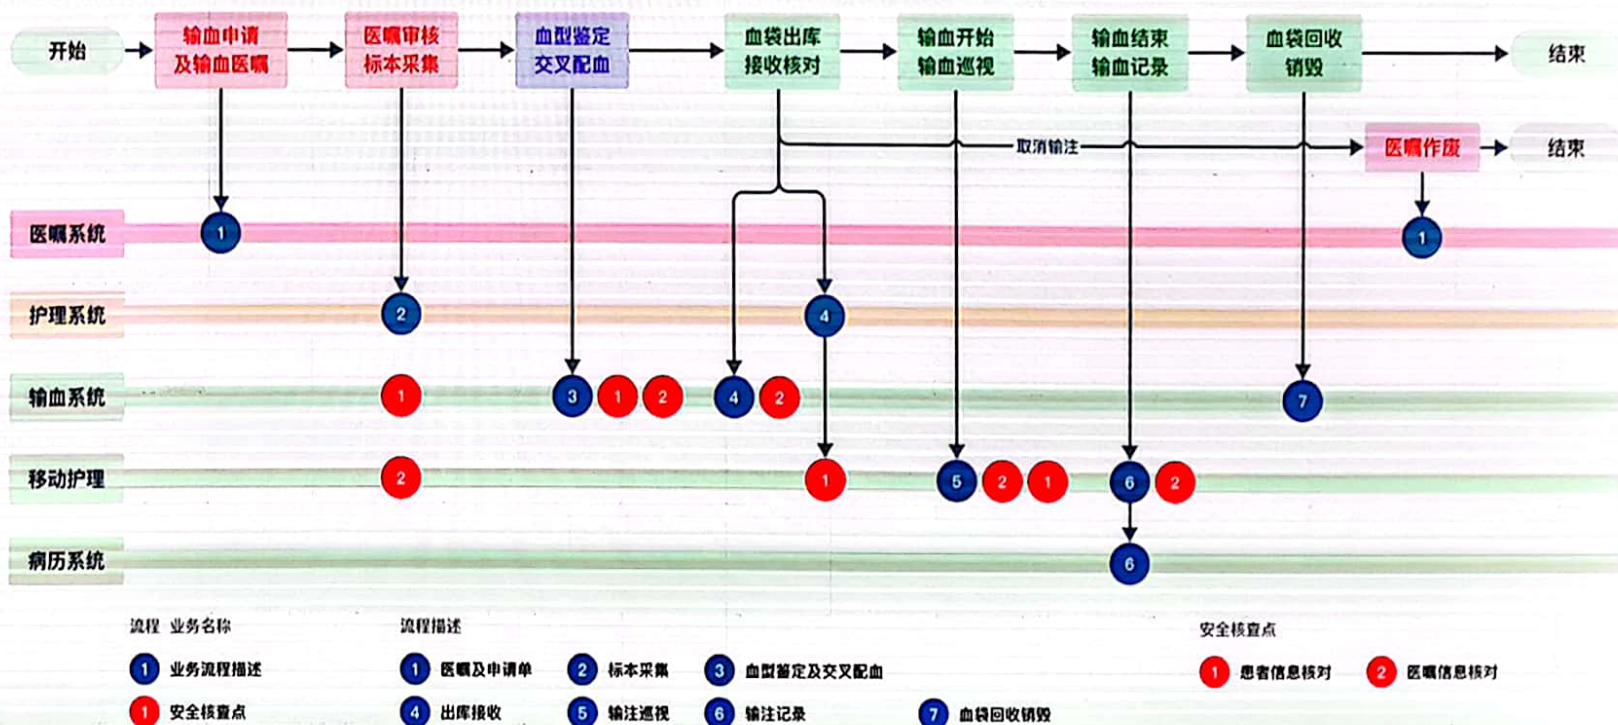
开始
输血申请及输血医嘱
医嘱审核标本采集
血型鉴定交叉配血
血袋出库接收核对
输血开始输血巡视
输血结束输血记录
血袋回收销毁
结束
取消输注
医嘱作废
结束

医嘱系统 1 1
护理系统 2 4
输血系统 1 3 1 2 4 2 7
移动护理 2 1 5 2 1 6 2
病历系统 6

流程 业务名称
1 业务流程描述
1 安全核查点

流程描述
1 医嘱及申请单
2 标本采集
3 血型鉴定及交叉配血
4 出库接收
5 输注巡视
6 输注记录
7 血袋回收销毁

安全核查点
1 患者信息核对
2 医嘱信息核对